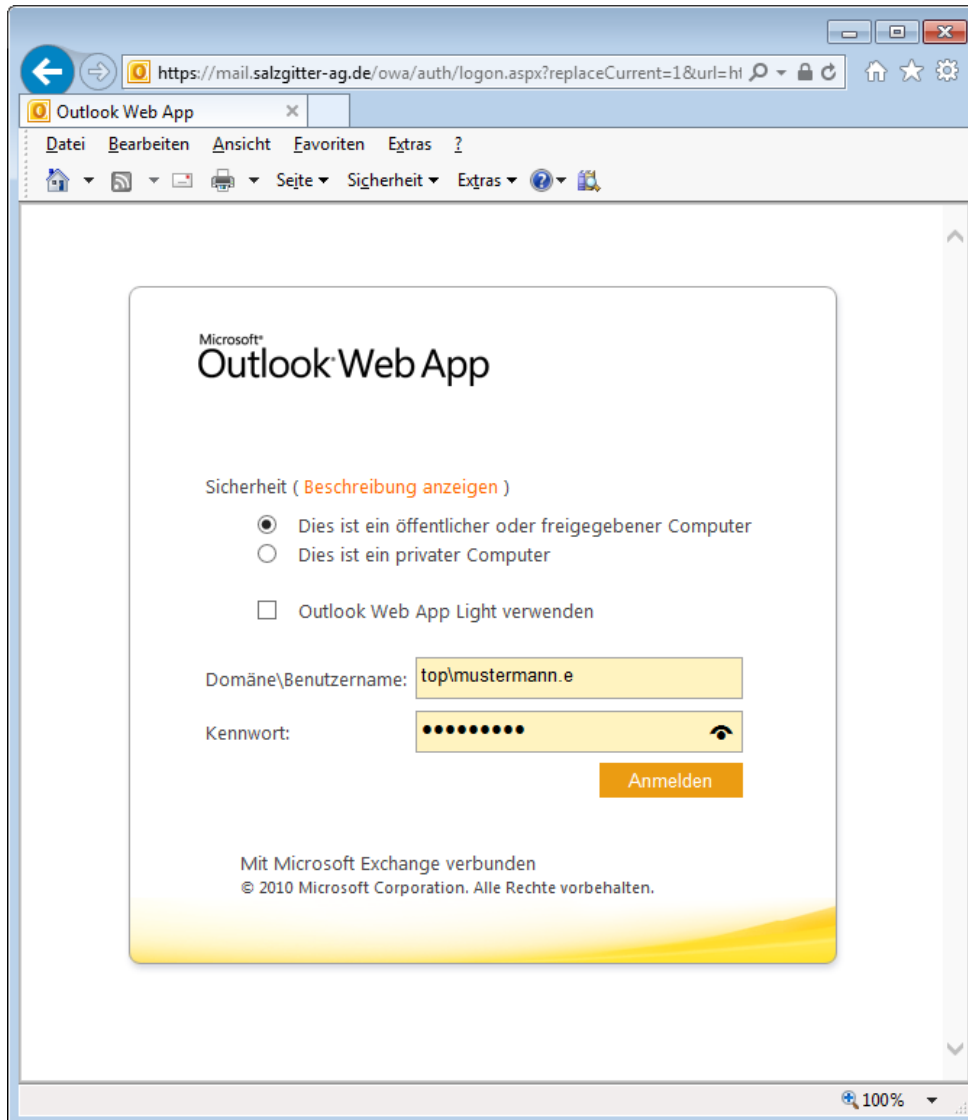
https://mail.salzgitter-ag.de/owa/auth/logon.aspx?replaceCurrent=1&url=ht

Outlook Web App

Datei Bearbeiten Ansicht Favoriten Extras ?

Seite Sicherheit Extras

Microsoft
Outlook Web App

Sicherheit ( Beschreibung anzeigen )

Dies ist ein öffentlicher oder freigegebener Computer
Dies ist ein privater Computer

Outlook Web App Light verwenden

Domäne\Benutzername: top\mustermann.e

Kennwort: ●●●●●●●●●

Anmelden

Mit Microsoft Exchange verbunden
© 2010 Microsoft Corporation. Alle Rechte vorbehalten.

100%